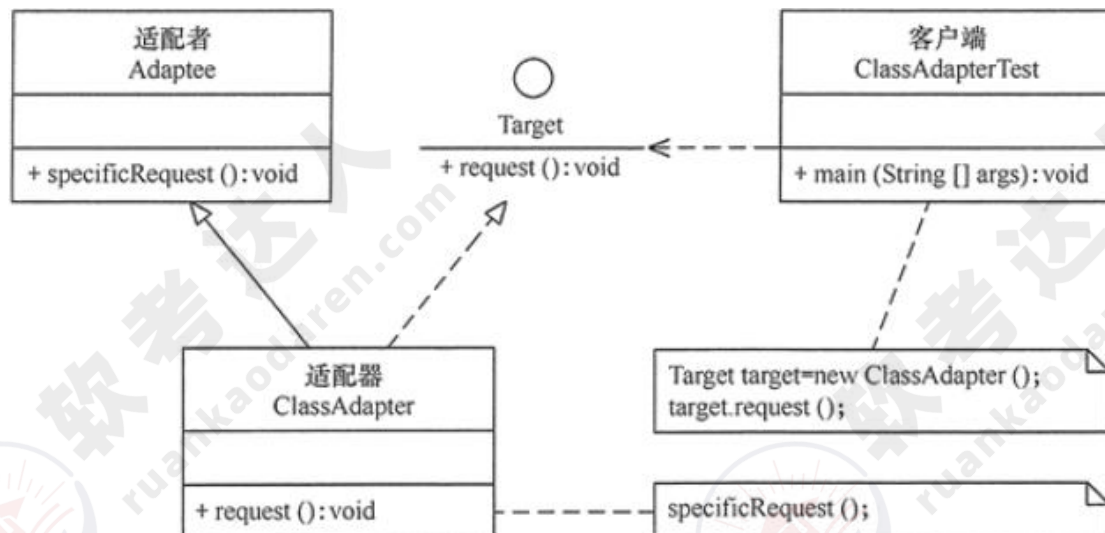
适配者
Adaptee

+ specificRequest ():void

Target

+ request ():void

客户端
ClassAdapterTest

+ main (String [] args):void

适配器
ClassAdapter

+ request ():void

Target target=new ClassAdapter ();
target.request ();

specificRequest ();

软考达人
ruankaodaren.com